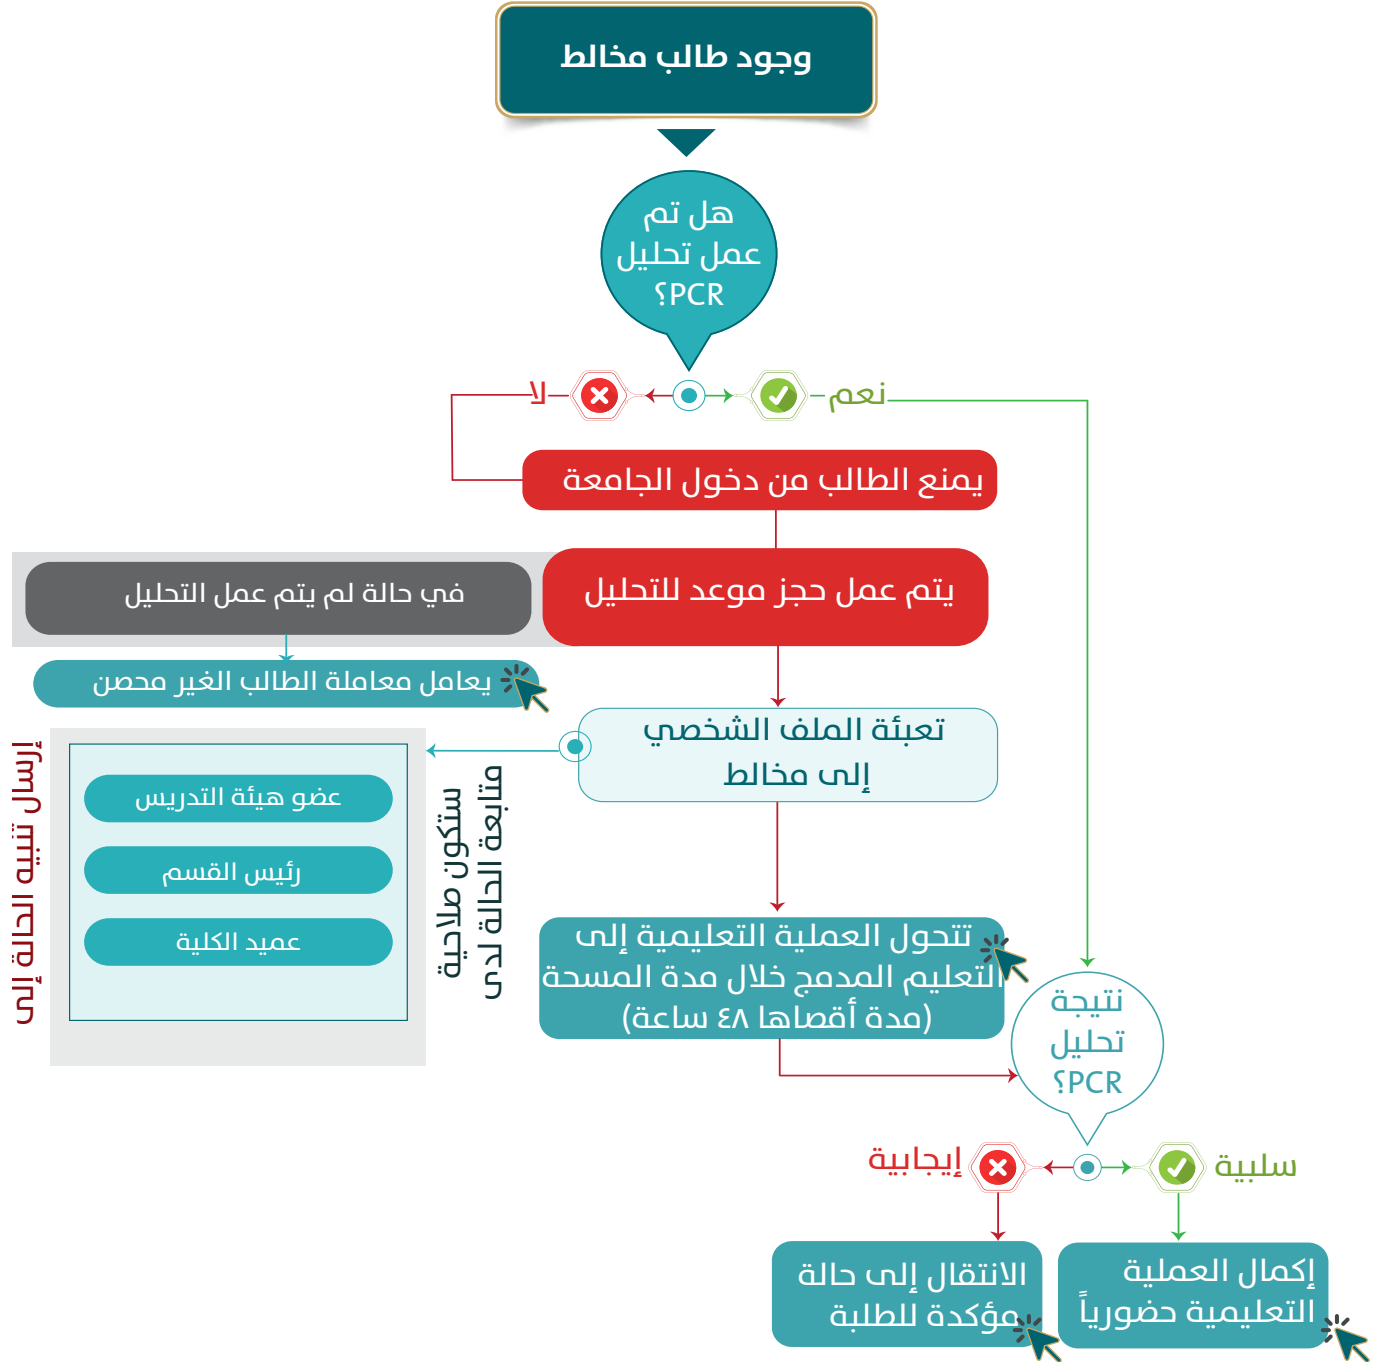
وجود طالب مخالط

هل تم عمل تحليل PCR؟

لا

نعم

يمنع الطالب من دخول الجامعة

يتم عمل حجز موعد للتحليل

في حالة لم يتم عمل التحليل

يعامل معاملة الطالب الغير محصن

تعبئة الملف الشخصي إلى مخالط

إرسال تنبيه الحالة إلى

عضو هيئة التدريس

رئيس القسم

عميد الكلية

ستكون صلاحية متابعة الحالة لدى

تتحول العملية التعليمية إلى التعليم المدمج خلال مدة المسحة (مدة أقصاها ٤٨ ساعة)

نتيجة تحليل PCR؟

إيجابية

سلبية

الانتقال إلى حالة مؤكدة للطلبة

إكمال العملية التعليمية حضورياً